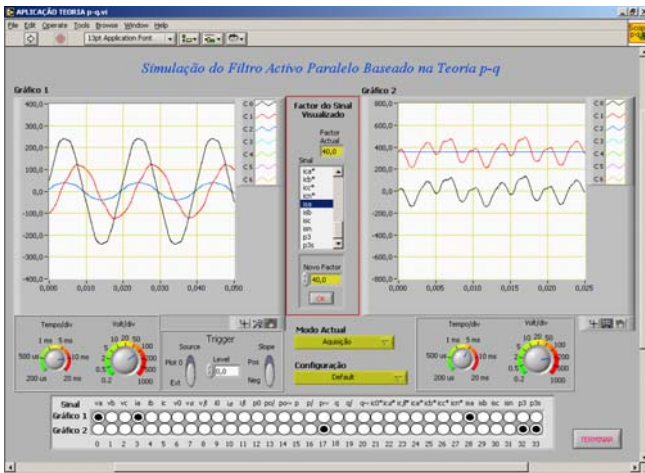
APLICAÇÃO TEORIA p-q.vi

File Edit Operate Tools Browse Window Help

13pt Application Font

Simulação do Filtro Activo Paralelo Baseado na Teoria p-q

Gráfico 1

400,0
300,0
200,0
100,0
0,0
-100,0
-200,0
-300,0
-400,0

0,000 0,010 0,020 0,030 0,040 0,050

C0 C1 C2 C3 C4 C5

Factor do Sinal Visualizado

Factor Actual
40,0

Sinal
ica*
icb*
icc*
icn*
isa
isb
isc
isn
p3
p3s

Novo Factor
40,0

OK

Gráfico 2

800,0
600,0
400,0
200,0
0,0
-200,0
-400,0
-600,0
-800,0

0,000 0,005 0,010 0,015 0,020 0,025

C0 C1 C2 C3 C4 C5

Tempo/div
1 ms 5 ms
500 us 10 ms
200 us 20 ms

Volt/div
10 20 50
5 100
2 200
1 500
0.5
0.2 1000

Trigger
Source
Hot 0
Ext
Level
0,0
Slope
Pos
Neg

Modo Actual
Aquisição

Configuração
Default

Tempo/div
1 ms 5 ms
500 us 10 ms
200 us 20 ms

Volt/div
10 20 50
5 100
2 200
1 500
0.5
0.2 1000

Sinal va vb vc ia ib ic v0 va vβ i0 iα iβ p0 po/ po~ p p/ p~ q q/ q~ ic0* ica* icβ* ica* icb* icc* icn* isa isb isc isn p3 p3s
Gráfico 1
Gráfico 2
0 1 2 3 4 5 6 7 8 9 10 11 12 13 14 15 16 17 18 19 20 21 22 23 24 25 26 27 28 29 30 31 32 33

TERMINAR